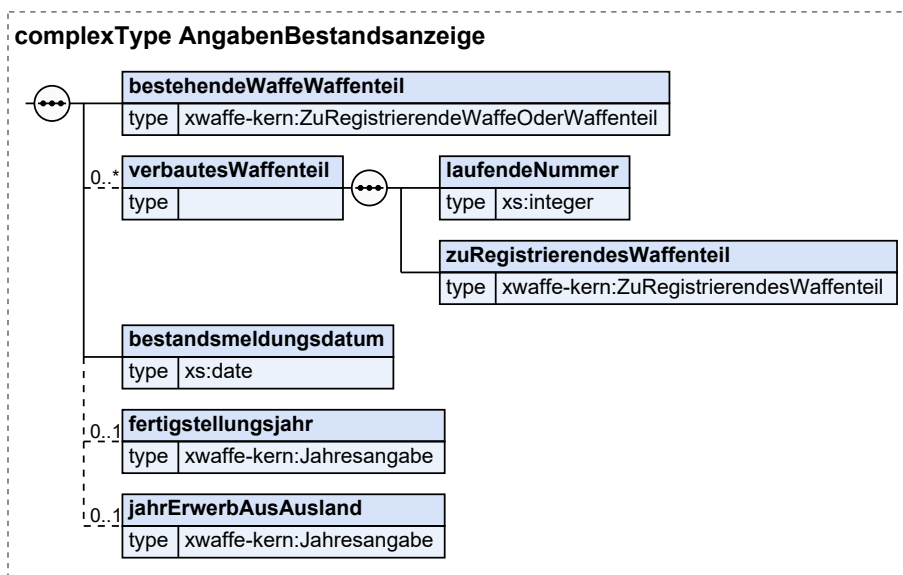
complexType AngabenBestandsanzeige

bestehendeWaffeWaffenteil
type xwaffe-kern:ZuRegistrierendeWaffeOderWaffenteil

0..*
verbautesWaffenteil
type

laufendeNummer
type xs:integer

zuRegistrierendesWaffenteil
type xwaffe-kern:ZuRegistrierendesWaffenteil

bestandsmeldungsdatum
type xs:date

0..1
fertigstellungsjahr
type xwaffe-kern:Jahresangabe

0..1
jahrErwerbAusAusland
type xwaffe-kern:Jahresangabe